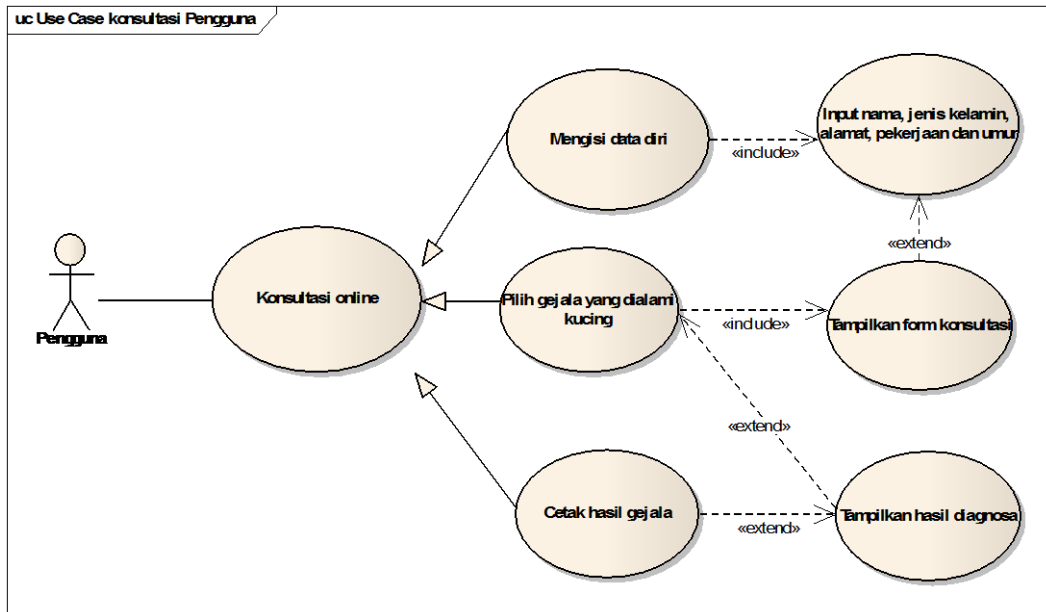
uc Use Case konsultasi Pengguna

Pengguna

Konsultasi online

Mengisi data diri

«include»

Input nama, jenis kelamin, alamat, pekerjaan dan umur

«extend»

Pilih gejala yang dialami kucing

«include»

Tampilkan form konsultasi

«extend»

Cetak hasil gejala

«extend»

Tampilkan hasil diagnosa